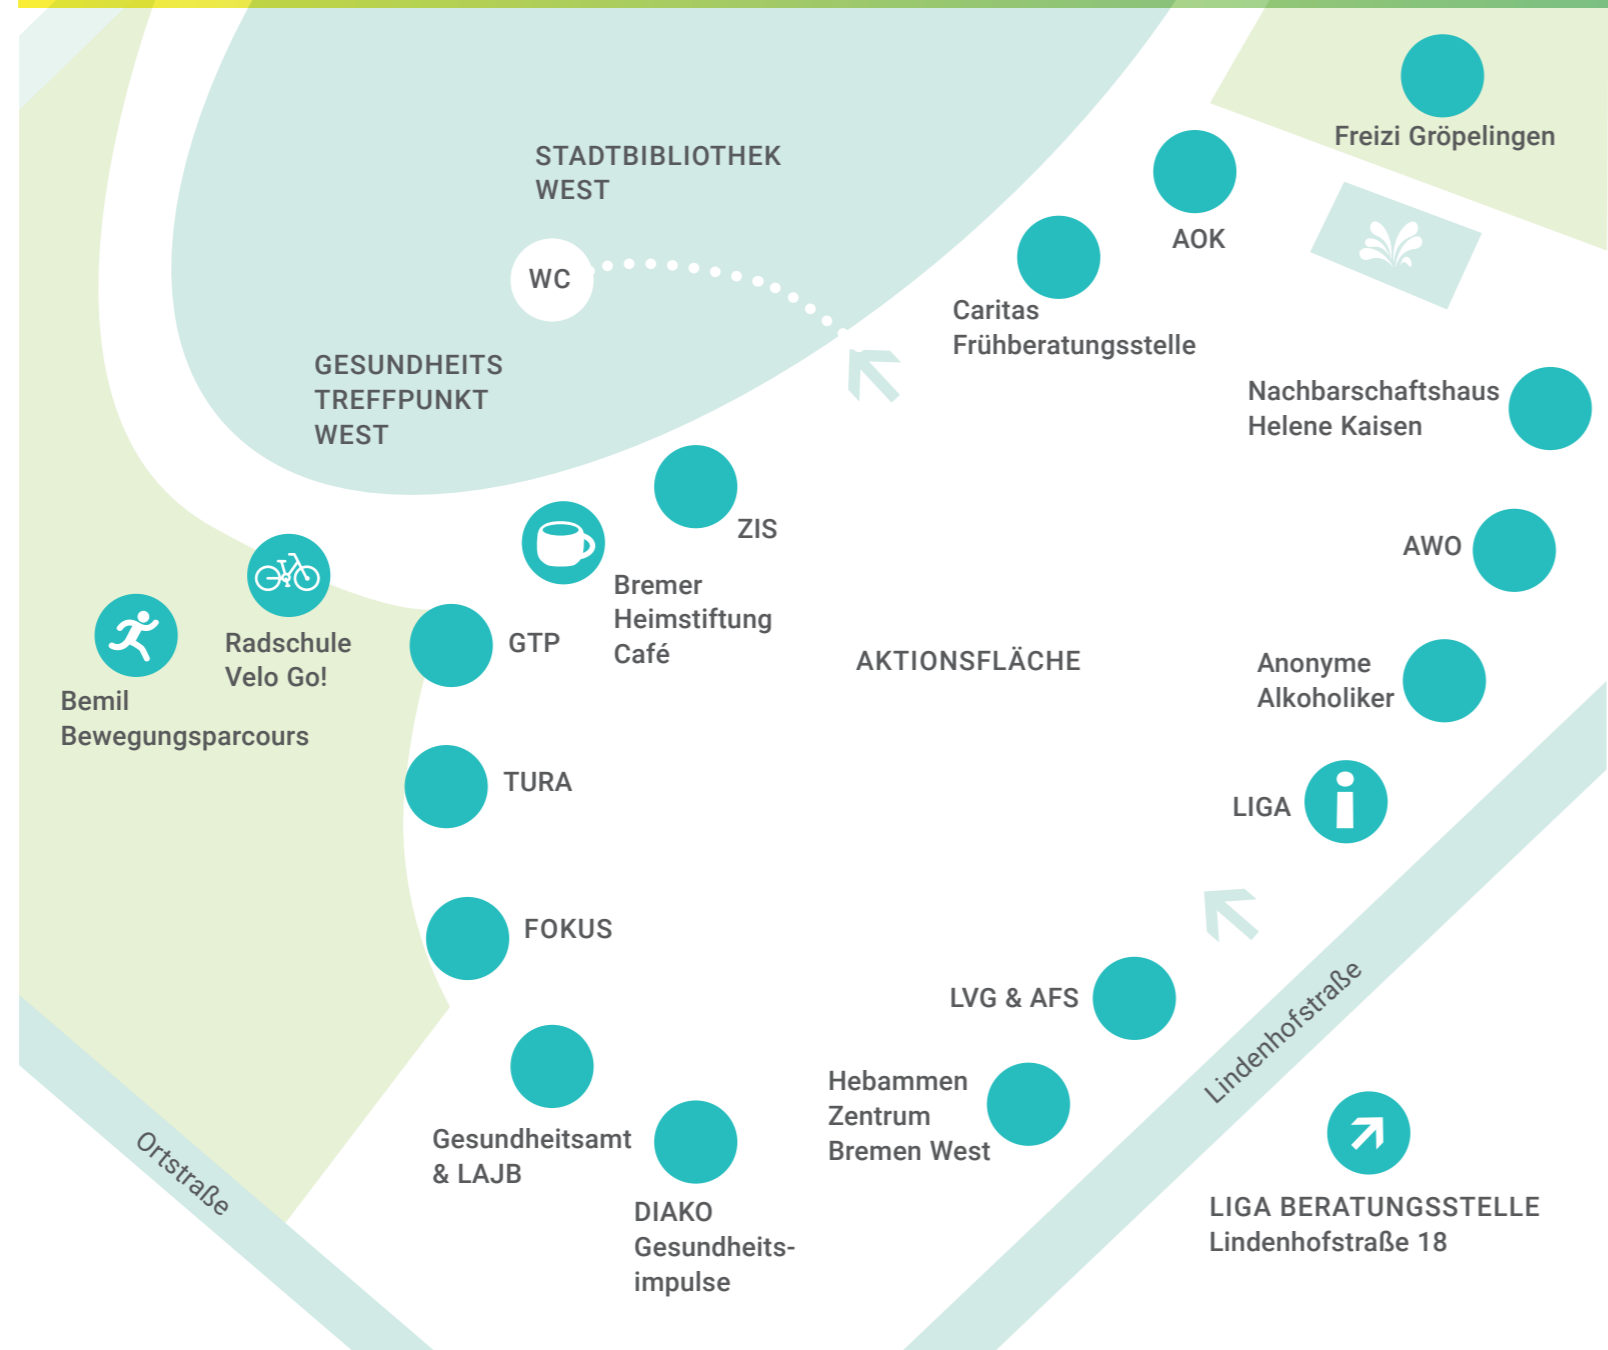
STADTBIBLIOTHEK WEST

WC

GESUNDHEITS TREFFPUNKT WEST

Freizi Gröpelingen

AOK

Caritas Frühberatungsstelle

Nachbarschaftshaus Helene Kaisen

ZIS

Bremer Heimstiftung Café

AWO

Radschule Velo Go!

GTP

Bemil Bewegungsparcours

AKTIONSFLÄCHE

Anonyme Alkoholiker

TURA

LIGA

FOKUS

LVG & AFS

Lindenhofstraße

Hebammen Zentrum Bremen West

Gesundheitsamt & LAJB

Ortstraße

DIAKO Gesundheitsimpulse

LIGA BERATUNGSSTELLE Lindenhofstraße 18